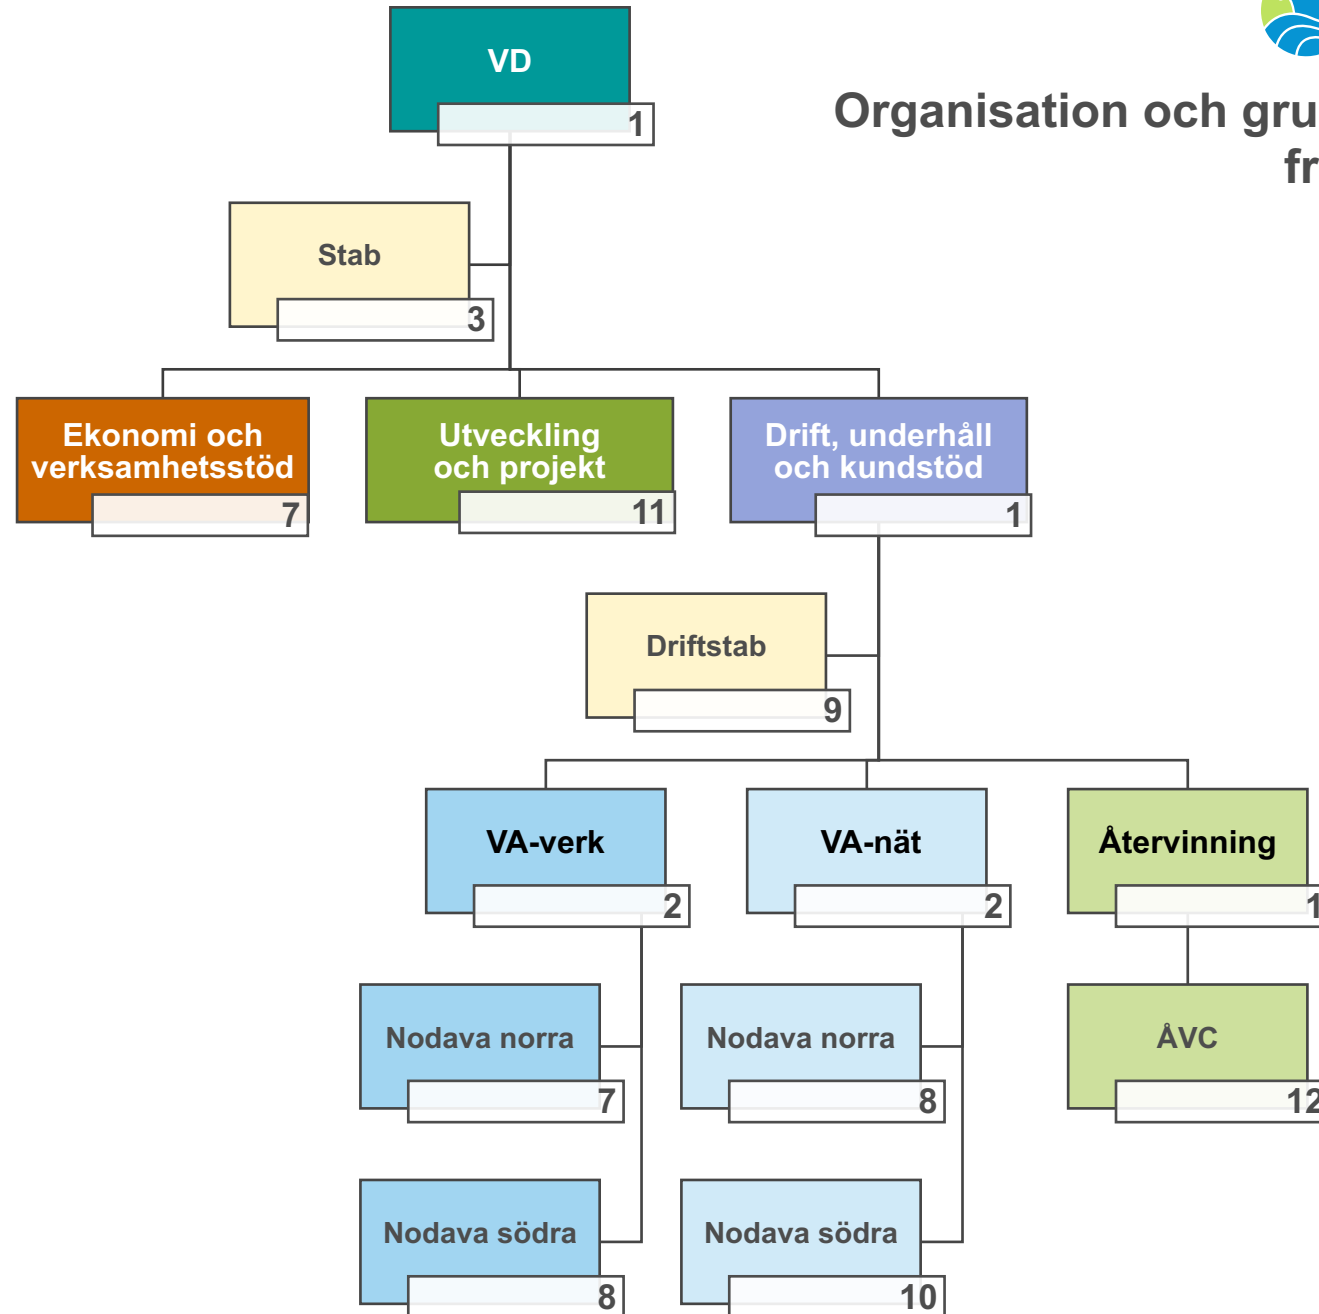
Organisation och gru
fr

VD
1

Stab
3

Ekonomi och verksamhetsstöd
7

Utveckling och projekt
11

Drift, underhåll och kundstöd
1

Driftstab
9

VA-verk
2

VA-nät
2

Återvinning
1

Nodava norra
7

Nodava norra
8

ÅVC
12

Nodava södra
8

Nodava södra
10